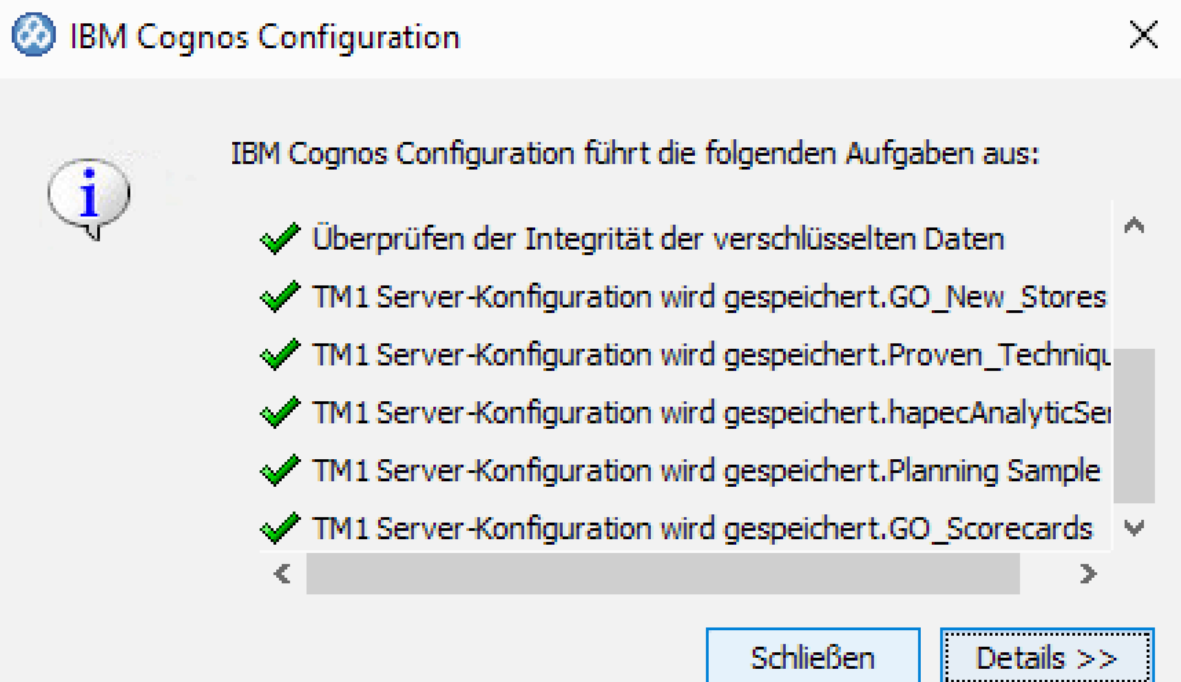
IBM Cognos Configuration

IBM Cognos Configuration führt die folgenden Aufgaben aus:

Überprüfen der Integrität der verschlüsselten Daten
TM1 Server-Konfiguration wird gespeichert.GO_New_Stores
TM1 Server-Konfiguration wird gespeichert.Proven_Techniqu
TM1 Server-Konfiguration wird gespeichert.hapecAnalyticSe
TM1 Server-Konfiguration wird gespeichert.Planning Sample
TM1 Server-Konfiguration wird gespeichert.GO_Scorecards

Schließen
Details >>